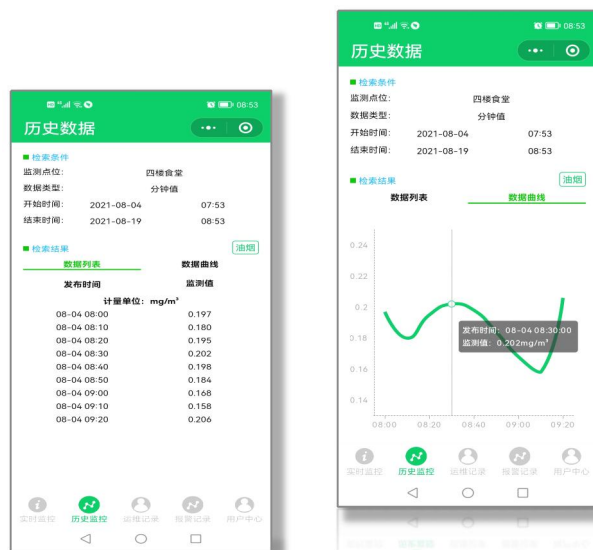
08:53

历史数据

■ 检索条件
监测点位: 四楼食堂
数据类型: 分钟值
开始时间: 2021-08-04 07:53
结束时间: 2021-08-19 08:53

■ 检索结果
油烟

数据列表 数据曲线

| 发布时间 | 监测值 |
|---|---|
| 计量单位: mg/m³ | |
| 08-04 08:00 | 0.197 |
| 08-04 08:10 | 0.180 |
| 08-04 08:20 | 0.195 |
| 08-04 08:30 | 0.202 |
| 08-04 08:40 | 0.198 |
| 08-04 08:50 | 0.184 |
| 08-04 09:00 | 0.168 |
| 08-04 09:10 | 0.158 |
| 08-04 09:20 | 0.206 |

实时监控 历史监控 运维记录 报警记录 用户中心

08:53

历史数据

■ 检索条件
监测点位: 四楼食堂
数据类型: 分钟值
开始时间: 2021-08-04 07:53
结束时间: 2021-08-19 08:53

■ 检索结果
油烟

数据列表 数据曲线

0.24
0.22
0.2
0.18
0.16
0.14

发布时间: 08-04 08:30:00
监测值: 0.202mg/m³

08:00 08:20 08:40 09:00 09:20

实时监控 历史监控 运维记录 报警记录 用户中心